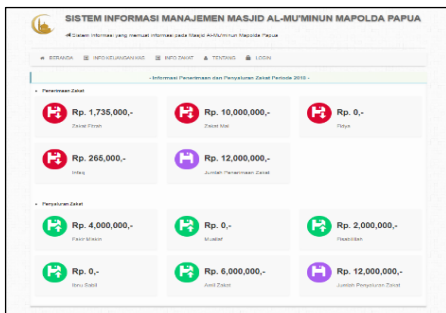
SISTEM INFORMASI MANAJEMEN MASJID AL-MU'MINUN MAPOLDA PAPUA

Sistem Informasi yang memuat informasi pada Masjid Al-Mu'minun Mapolda Papua

BERANDA  INFO KEUANGAN KAS  INFO ZAKAT  TENTANG  LOGIN

- Informasi Penerimaan dan Penyaluran Zakat Periode 2016 -

Penerimaan Zakat

Rp. 1,735,000,-
Zakat Fitrah

Rp. 10,000,000,-
Zakat Mal

Rp. 0,-
Fidya

Rp. 265,000,-
Infaq

Rp. 12,000,000,-
Jumlah Penerimaan Zakat

Penyaluran Zakat

Rp. 4,000,000,-
Fakir Miskin

Rp. 0,-
Muallaf

Rp. 2,000,000,-
Fisabilillah

Rp. 0,-
Ibnu Sabil

Rp. 6,000,000,-
Amil Zakat

Rp. 12,000,000,-
Jumlah Penyaluran Zakat